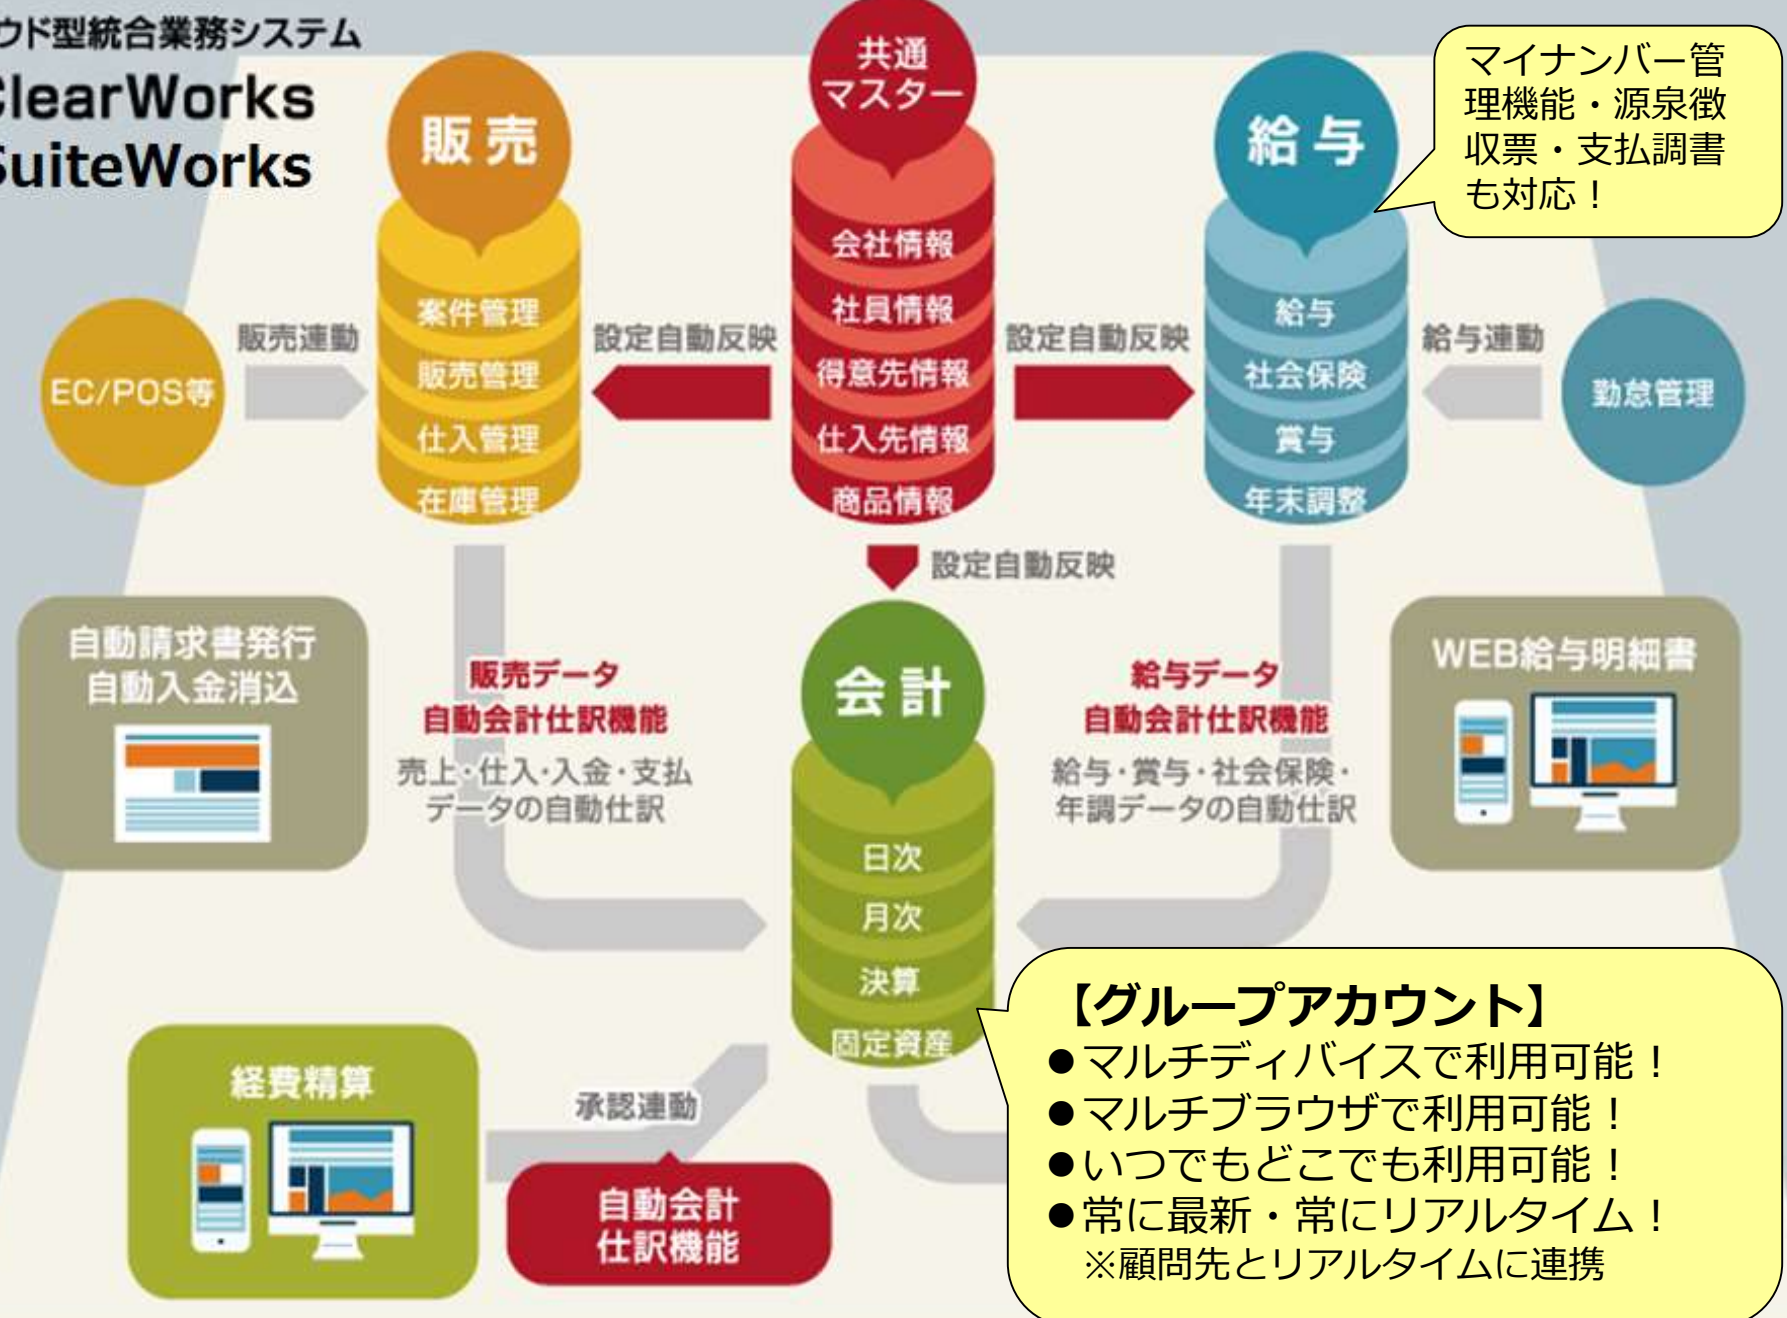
ウド型統合業務システム
ClearWorks
SuiteWorks

販売
案件管理
販売管理
仕入管理
在庫管理

共通マスター
会社情報
社員情報
得意先情報
仕入先情報
商品情報

給与
給与
社会保険
賞与
年末調整

マイナンバー管理機能・源泉徴収票・支払調書も対応！

EC/POS等
販売連動
設定自動反映
設定自動反映
給与連動
勤怠管理

設定自動反映

自動請求書発行
自動入金消込

販売データ
自動会計仕訳機能
売上・仕入・入金・支払データの自動仕訳

会計
日次
月次
決算
固定資産

給与データ
自動会計仕訳機能
給与・賞与・社会保険・年調データの自動仕訳

WEB給与明細書

経費精算
承認連動
自動会計仕訳機能

【グループアカウント】
●マルチディバイスで利用可能！
●マルチブラウザで利用可能！
●いつでもどこでも利用可能！
●常に最新・常にリアルタイム！
※顧問先とリアルタイムに連携